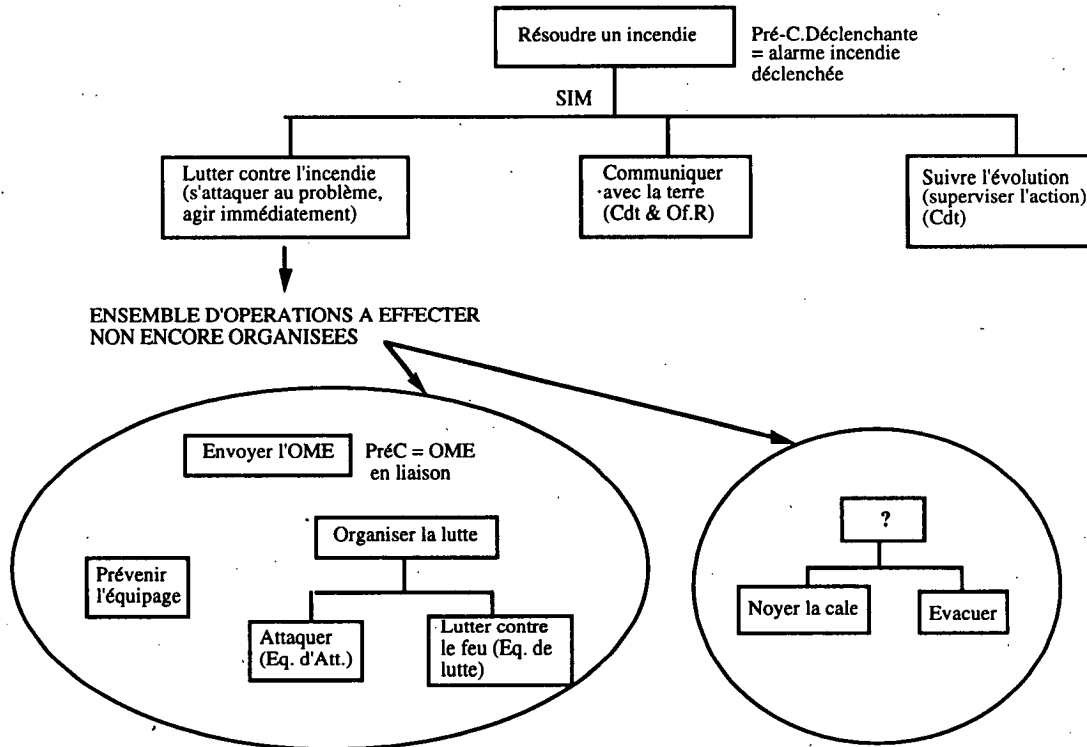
Résoudre un incendie

Pré-C.Déclenchante = alarme incendie déclenchée

SIM

Lutter contre l'incendie (s'attaquer au problème, agir immédiatement)

Communiquer avec la terre (Cdt & Of.R)

Suivre l'évolution (superviser l'action) (Cdt)

ENSEMBLE D'OPERATIONS A EFFECTER NON ENCORE ORGANISEES

Envoyer l'OME

PréC = OME en liaison

Organiser la lutte

Prévenir l'équipage

Attaquer (Eq. d'Att.)

Lutter contre le feu (Eq. de lutte)

?

Noyer la cale

Evacuer